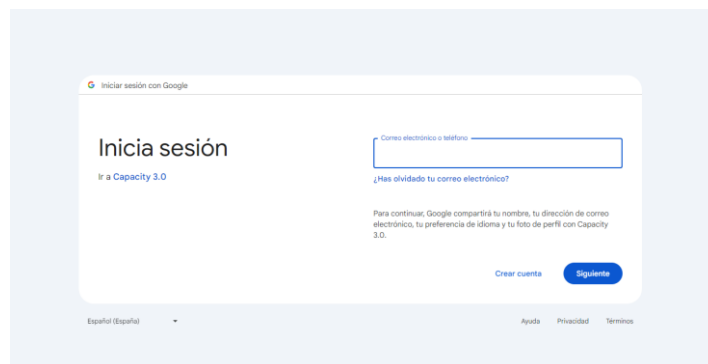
G Iniciar sesión con Google

Inicia sesión

Ir a Capacity 3.0

Correo electrónico o teléfono

¿Has olvidado tu correo electrónico?

Para continuar, Google compartirá tu nombre, tu dirección de correo electrónico, tu preferencia de idioma y tu foto de perfil con Capacity 3.0.

Crear cuenta

Siguiente

Español (España)

Ayuda Privacidad Términos